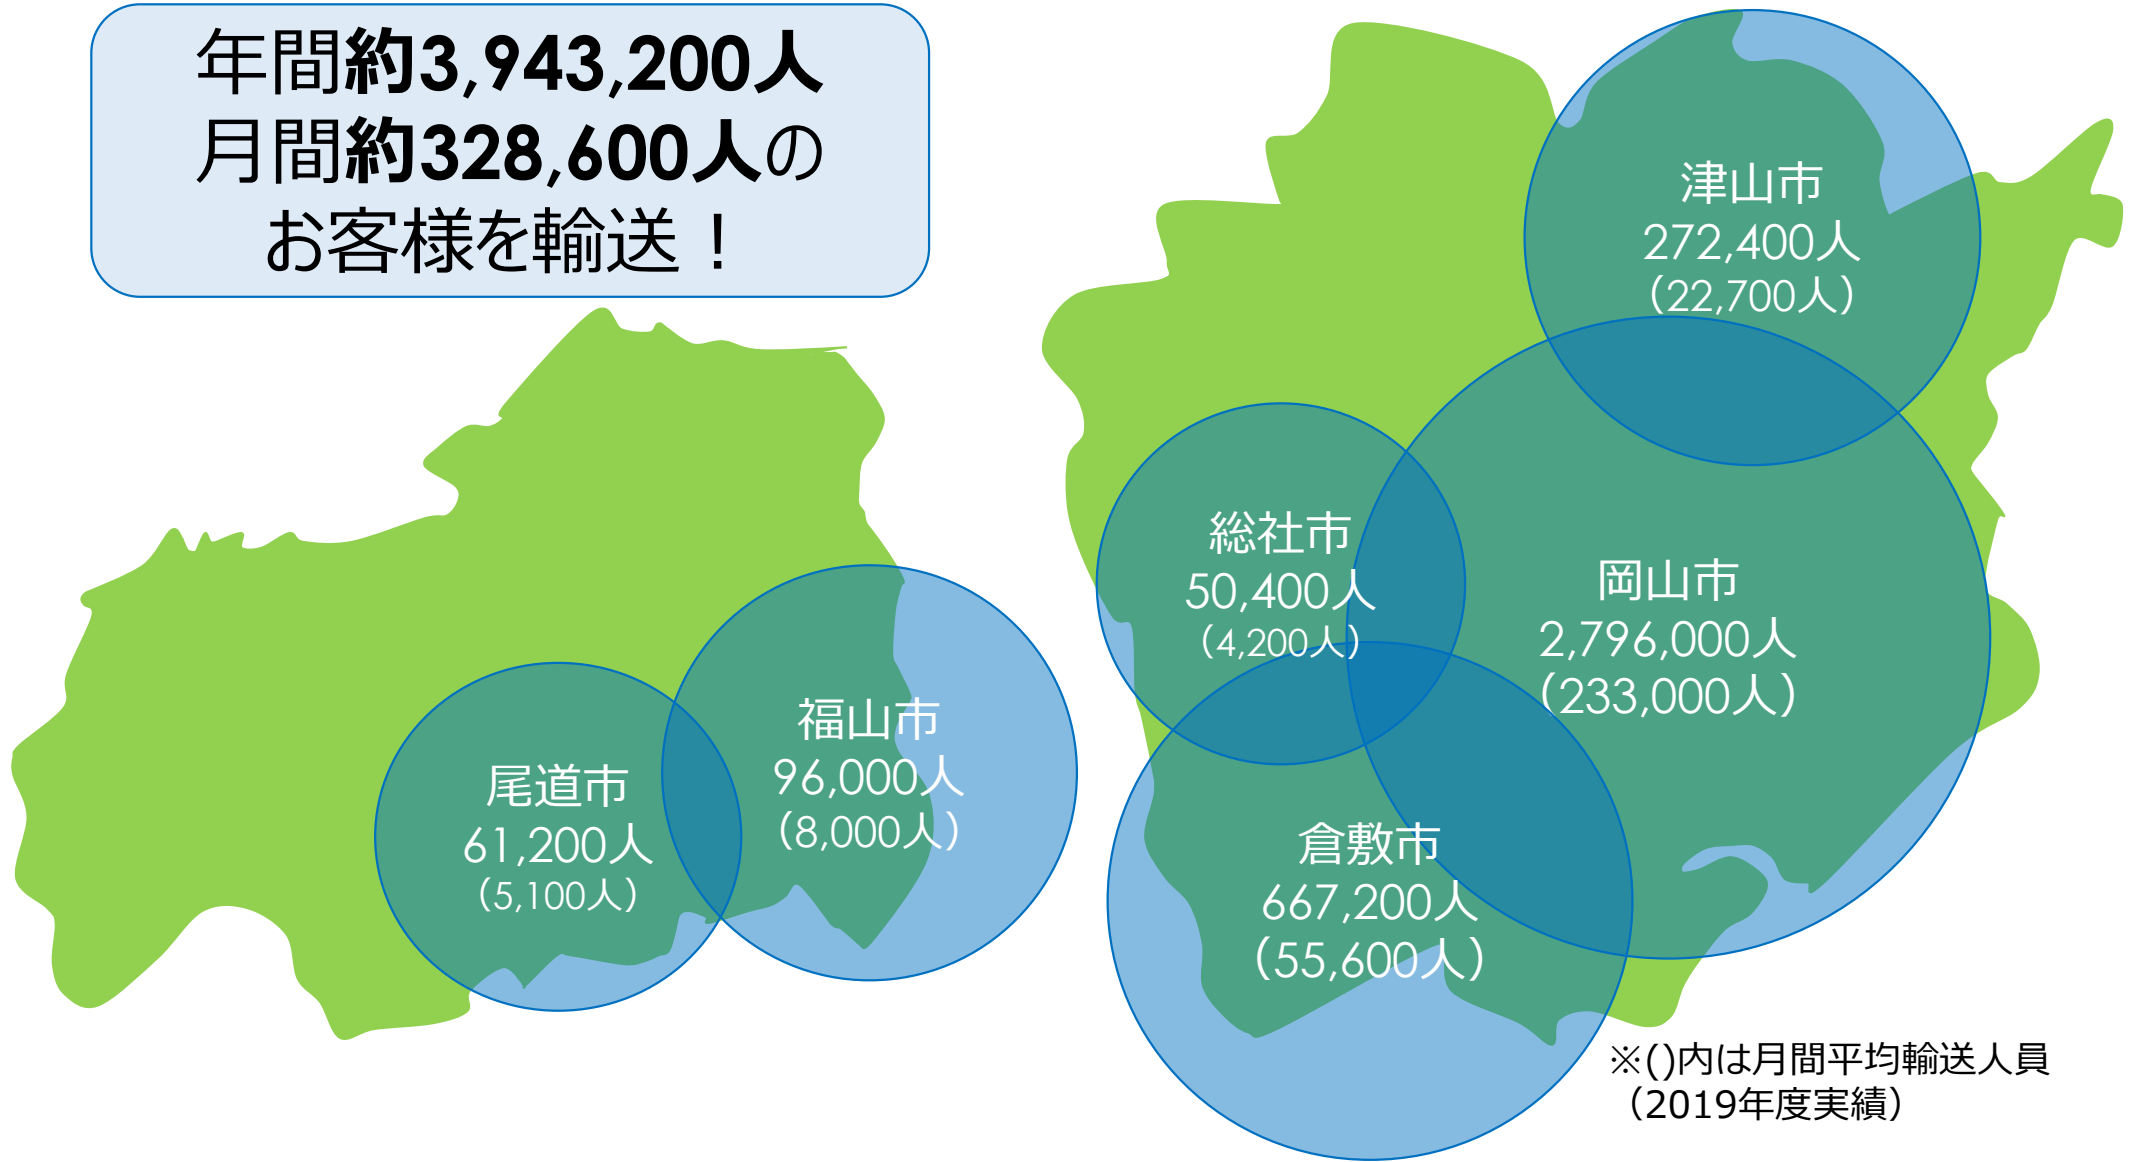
年間約3,943,200人
月間約328,600人の
お客様を輸送！

尾道市
61,200人
（5,100人）

福山市
96,000人
（8,000人）

津山市
272,400人
（22,700人）

総社市
50,400人
（4,200人）

岡山市
2,796,000人
（233,000人）

倉敷市
667,200人
（55,600人）

※()内は月間平均輸送人員
（2019年度実績）